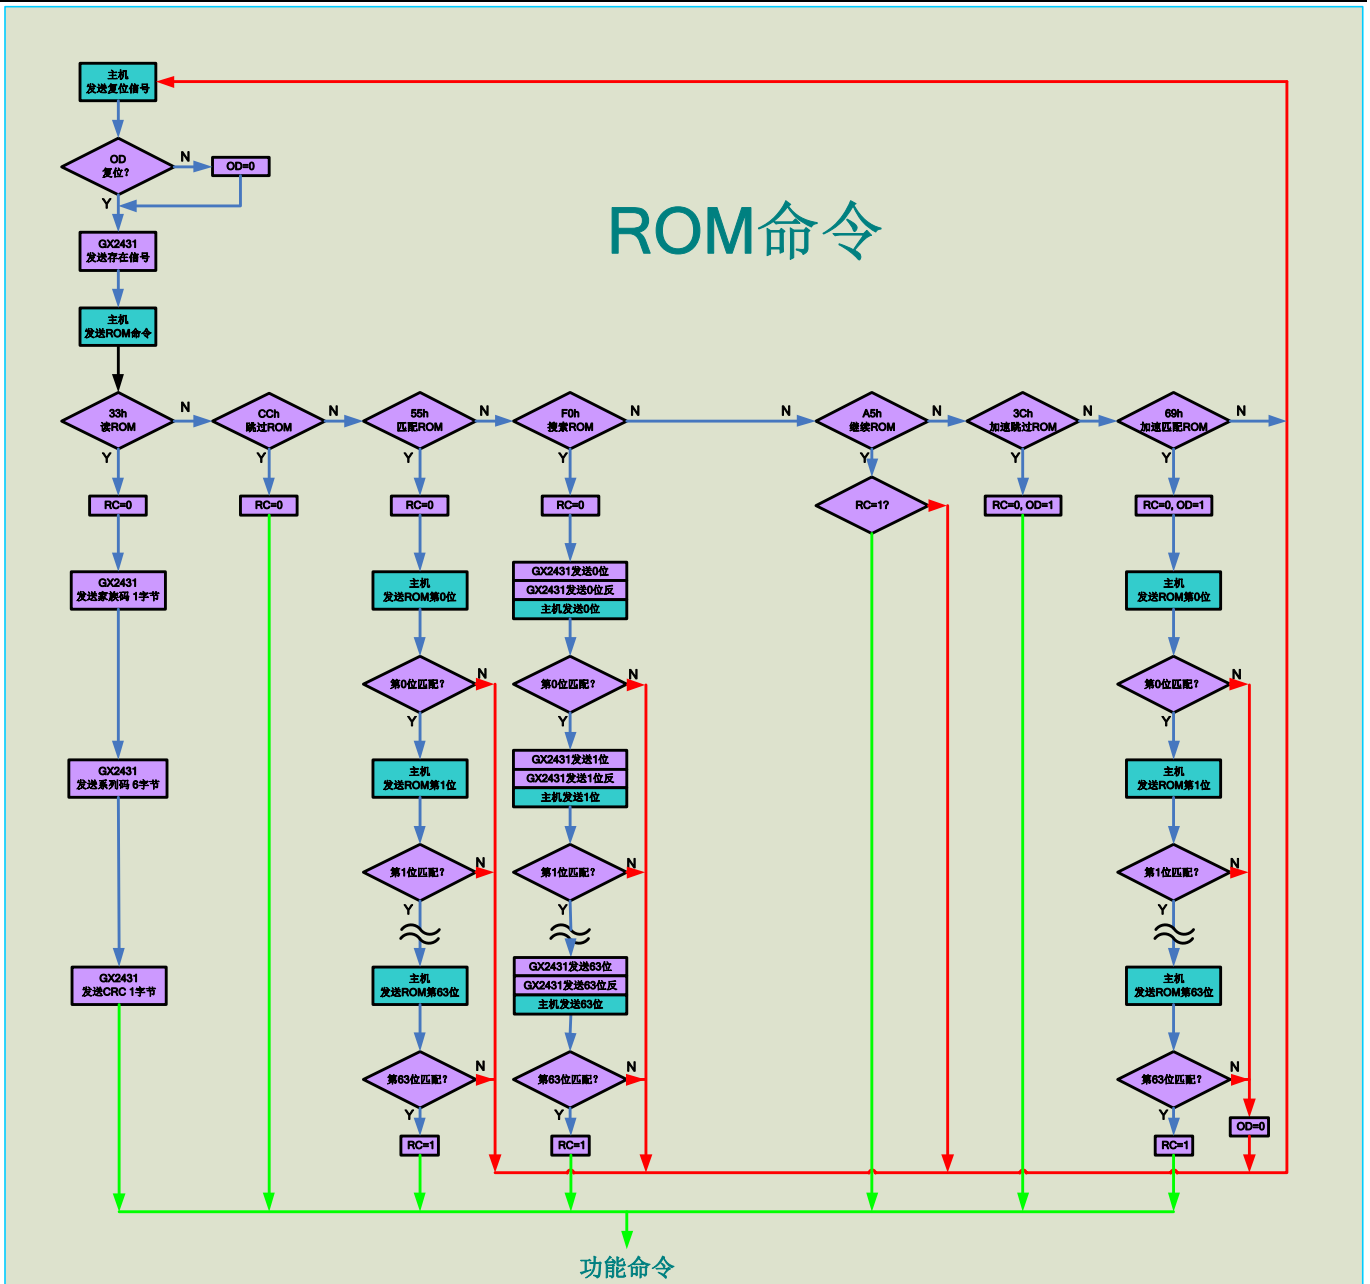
ROM命令

主机
发送复位信号

OD
复位?

N

OD=0

Y

GX2431
发送存在信号

主机
发送ROM命令

33h
读ROM

N

CCh
跳过ROM

N

55h
匹配ROM

N

F0h
搜索ROM

N

N

A5h
继续ROM

N

3Ch
加速跳过ROM

N

69h
加速匹配ROM

N

Y

RC=0

Y

RC=0

Y

RC=0

Y

RC=0

Y

RC=1?

Y

RC=0, OD=1

Y

RC=0, OD=1

GX2431
发送家族码 1字节

主机
发送ROM第0位

GX2431发送0位
GX2431发送0位反
主机发送0位

主机
发送ROM第0位

第0位匹配?

N

第0位匹配?

N

第0位匹配?

N

Y

Y

Y

GX2431
发送系列码 6字节

主机
发送ROM第1位

GX2431发送1位
GX2431发送1位反
主机发送1位

主机
发送ROM第1位

第1位匹配?

N

第1位匹配?

N

第1位匹配?

N

Y

Y

Y

GX2431
发送CRC 1字节

主机
发送ROM第63位

GX2431发送63位
GX2431发送63位反
主机发送63位

主机
发送ROM第63位

第63位匹配?

N

第63位匹配?

N

第63位匹配?

N

Y

Y

Y

RC=1

RC=1

RC=1

OD=0

功能命令